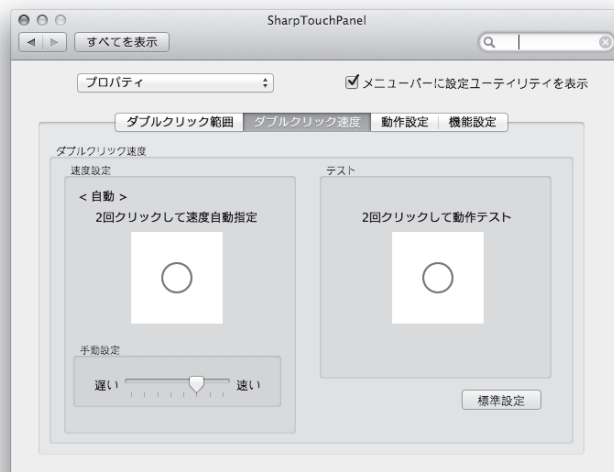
SharpTouchPanel

すべてを表示

プロパティ

メニューバーに設定ユーティリティを表示

ダブルクリック範囲 | ダブルクリック速度 | 動作設定 | 機能設定

ダブルクリック速度

速度設定

< 自動 >

2回クリックして速度自動指定

手動設定

遅い 速い

テスト

2回クリックして動作テスト

標準設定